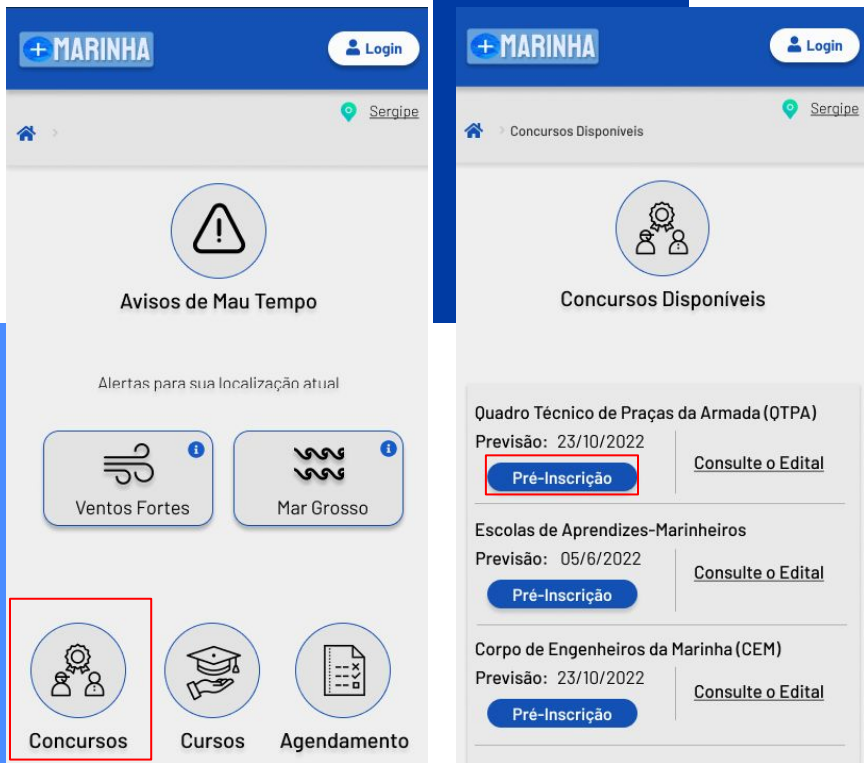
+MARINHA

Login

Sergipe

Avisos de Mau Tempo

Alertas para sua localização atual

Ventos Fortes

Mar Grosso

Concursos

Cursos

Agendamento

+MARINHA

Login

Sergipe

Concursos Disponíveis

Concursos Disponíveis

Quadro Técnico de Praças da Armada (QTPA)

Previsão: 23/10/2022

Pré-Inscrição

Consulte o Edital

Escolas de Aprendizes-Marinheiros

Previsão: 05/6/2022

Pré-Inscrição

Consulte o Edital

Corpo de Engenheiros da Marinha (CEM)

Previsão: 23/10/2022

Pré-Inscrição

Consulte o Edital